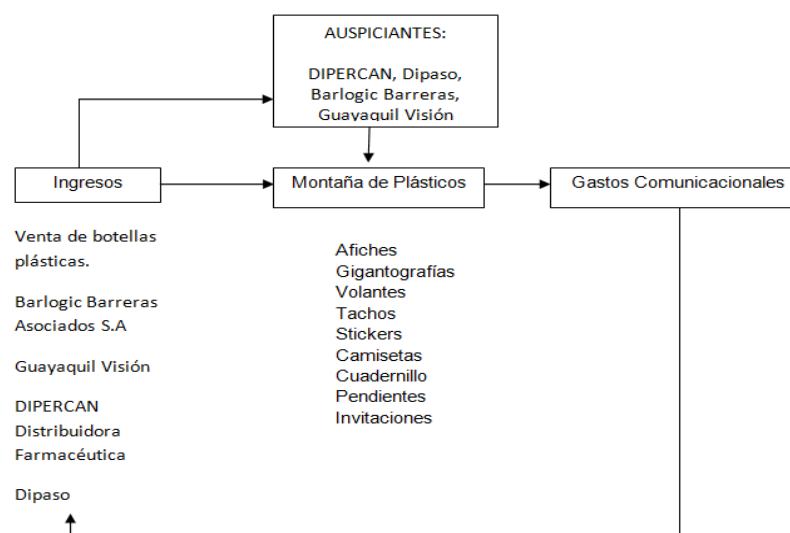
AUSPICIANTES:

DIPERCAN, Dipaso, Barlogic Barreras, Guayaquil Visión

Ingresos

Montaña de Plásticos

Gastos Comunicacionales

Venta de botellas plásticas.

Barlogic Barreras Asociados S.A

Guayaquil Visión

DIPERCAN Distribuidora Farmacéutica

Dipaso

Afiches
Gigantografías
Volantes
Tachos
Stickers
Camisetas
Cuadernillo
Pendientes
Invitaciones